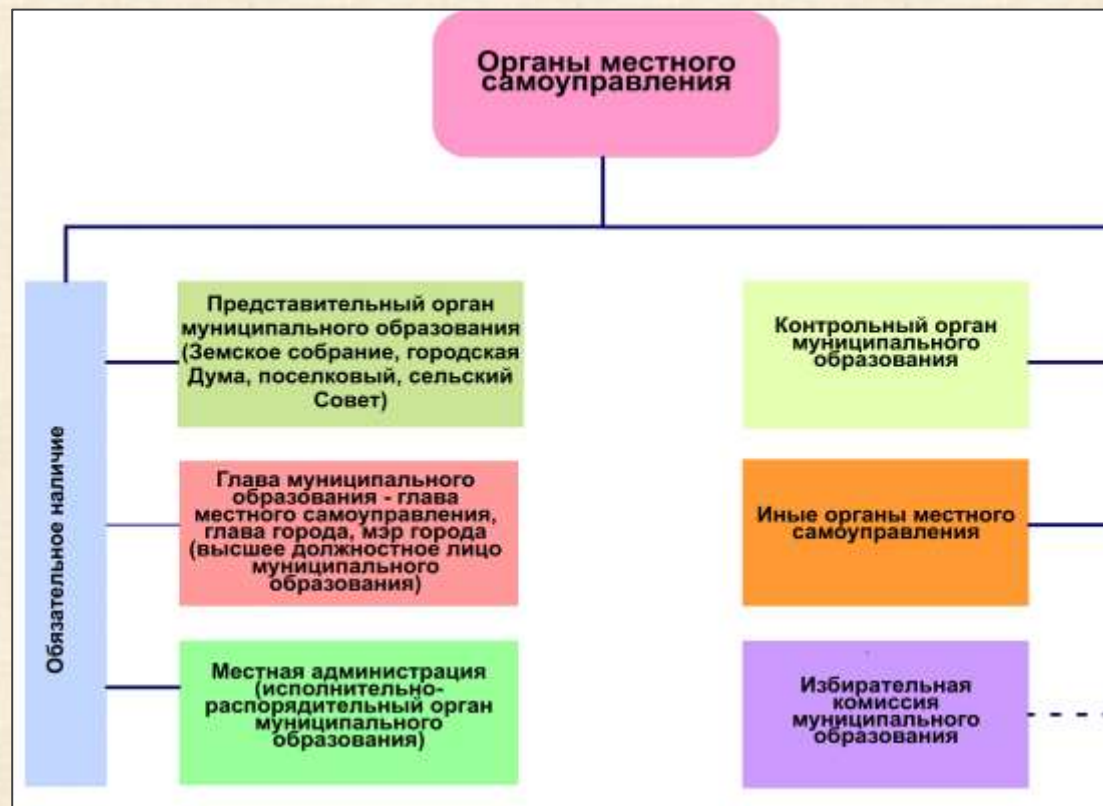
Органы местного самоуправления

Обязательное наличие

Представительный орган муниципального образования (Земское собрание, городская Дума, поселковый, сельский Совет)

Глава муниципального образования - глава местного самоуправления, глава города, мэр города (высшее должностное лицо муниципального образования)

Местная администрация (исполнительно-распорядительный орган муниципального образования)

Контрольный орган муниципального образования

Иные органы местного самоуправления

Избирательная комиссия муниципального образования